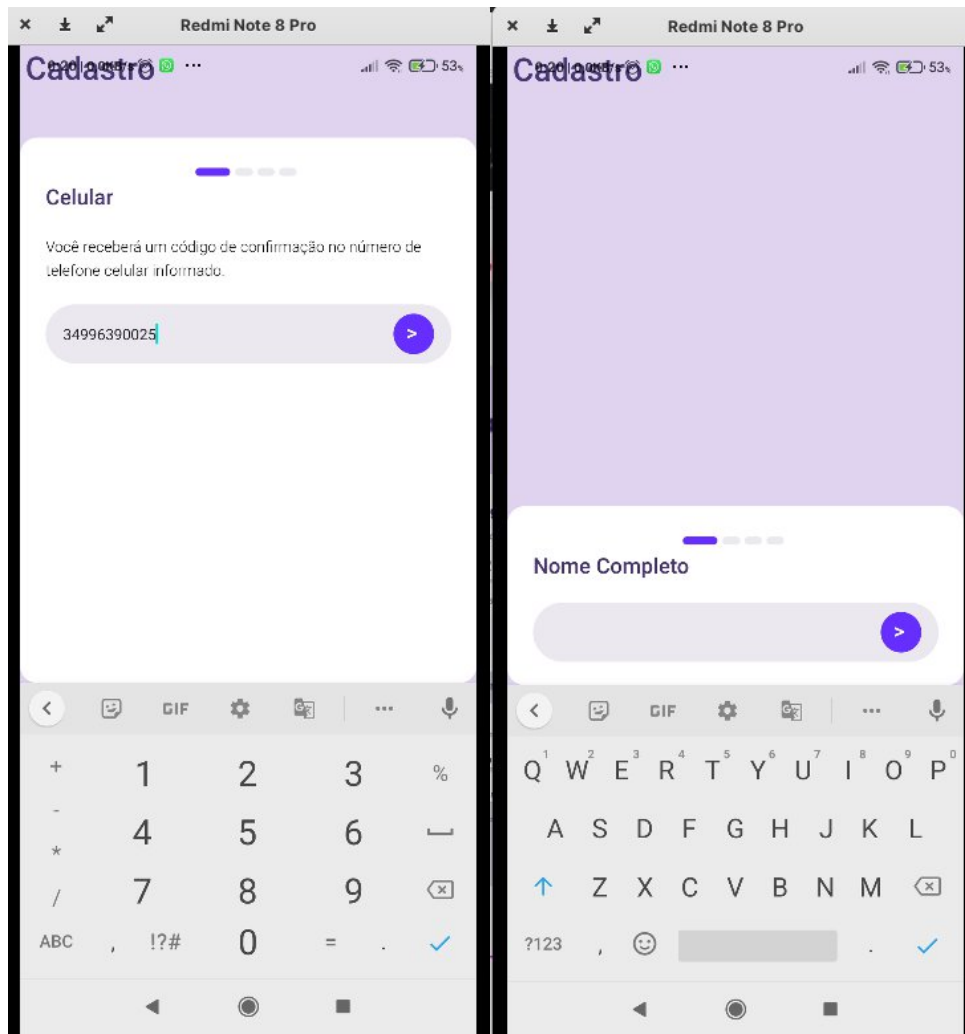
Redmi Note 8 Pro

Cadastro

53

Celular

Você receberá um código de confirmação no número de telefone celular informado.

34996390025

>

GIF

+ 1 2 3 %
- 4 5 6
* 
/ 7 8 9
ABC , !?# 0 = .

Redmi Note 8 Pro

Cadastro

53

Nome Completo

>

GIF

Q W E R T Y U I O P
1 2 3 4 5 6 7 8 9 0
A S D F G H J K L
Z X C V B N M
?123 , .